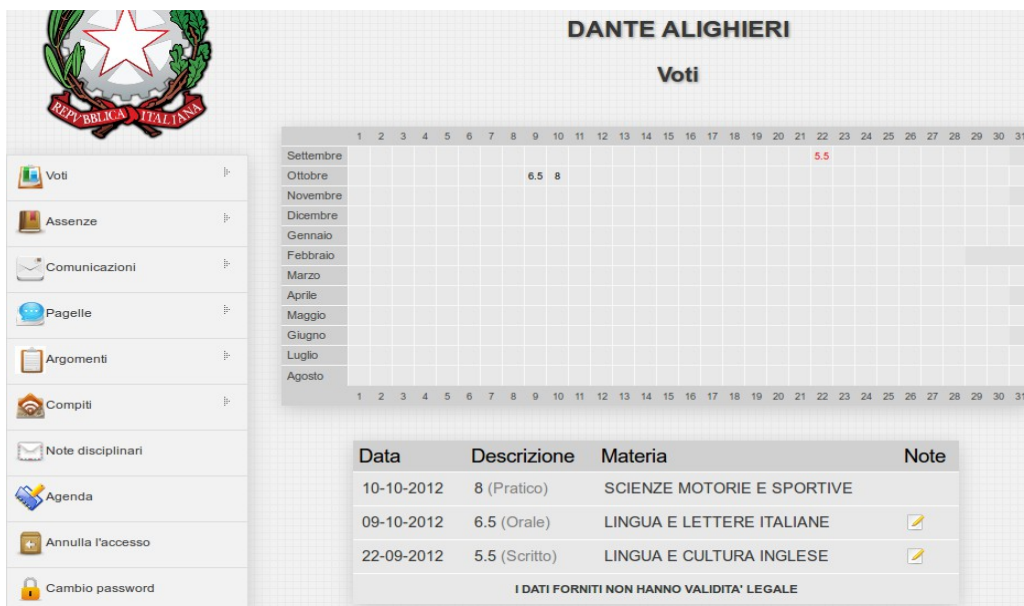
REPVBBLICA ITALIANA

DANTE ALIGHIERI

Voti

Voti
Assenze
Comunicazioni
Pagelle
Argomenti
Compiti
Note disciplinari
Agenda
Annulla l'accesso
Cambio password

| | 1 | 2 | 3 | 4 | 5 | 6 | 7 | 8 | 9 | 10 | 11 | 12 | 13 | 14 | 15 | 16 | 17 | 18 | 19 | 20 | 21 | 22 | 23 | 24 | 25 | 26 | 27 | 28 | 29 | 30 | 31 |
|---|---|---|---|---|---|---|---|---|---|---|---|---|---|---|---|---|---|---|---|---|---|---|---|---|---|---|---|---|---|---|---|
| Settembre | | | | | | | | | | | | | | | | | | | | | | 5.5 | | | | | | | | | |
| Ottobre | | | | | | | | | 6.5 | 8 | | | | | | | | | | | | | | | | | | | | | |
| Novembre | | | | | | | | | | | | | | | | | | | | | | | | | | | | | | | |
| Dicembre | | | | | | | | | | | | | | | | | | | | | | | | | | | | | | | |
| Gennaio | | | | | | | | | | | | | | | | | | | | | | | | | | | | | | | |
| Febbraio | | | | | | | | | | | | | | | | | | | | | | | | | | | | | | | |
| Marzo | | | | | | | | | | | | | | | | | | | | | | | | | | | | | | | |
| Aprile | | | | | | | | | | | | | | | | | | | | | | | | | | | | | | | |
| Maggio | | | | | | | | | | | | | | | | | | | | | | | | | | | | | | | |
| Giugno | | | | | | | | | | | | | | | | | | | | | | | | | | | | | | | |
| Luglio | | | | | | | | | | | | | | | | | | | | | | | | | | | | | | | |
| Agosto | | | | | | | | | | | | | | | | | | | | | | | | | | | | | | | |
| | 1 | 2 | 3 | 4 | 5 | 6 | 7 | 8 | 9 | 10 | 11 | 12 | 13 | 14 | 15 | 16 | 17 | 18 | 19 | 20 | 21 | 22 | 23 | 24 | 25 | 26 | 27 | 28 | 29 | 30 | 31 |

| Data | Descrizione | Materia | Note |
|---|---|---|---|
| 10-10-2012 | 8 (Pratico) | SCIENZE MOTORIE E SPORTIVE | |
| 09-10-2012 | 6.5 (Orale) | LINGUA E LETTERE ITALIANE | |
| 22-09-2012 | 5.5 (Scritto) | LINGUA E CULTURA INGLESE | |

I DATI FORNITI NON HANNO VALIDITA' LEGALE